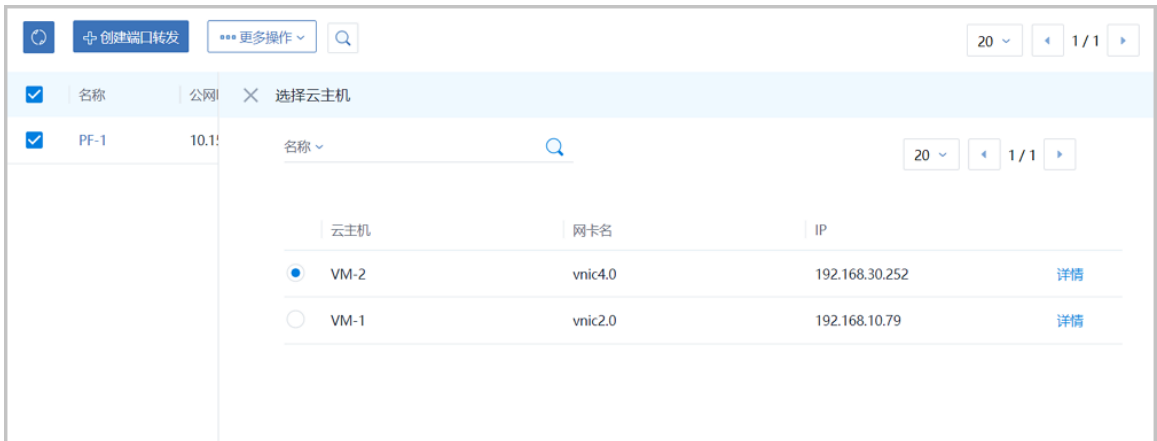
创建端口转发 ••• 更多操作

20 1/1

名称 公网I

PF-1 10.1!

× 选择云主机

名称

20 1/1

| | 云主机 | 网卡名 | IP | |
|---|---|---|---|---|
| ● | VM-2 | vnic4.0 | 192.168.30.252 | 详情 |
| ○ | VM-1 | vnic2.0 | 192.168.10.79 | 详情 |